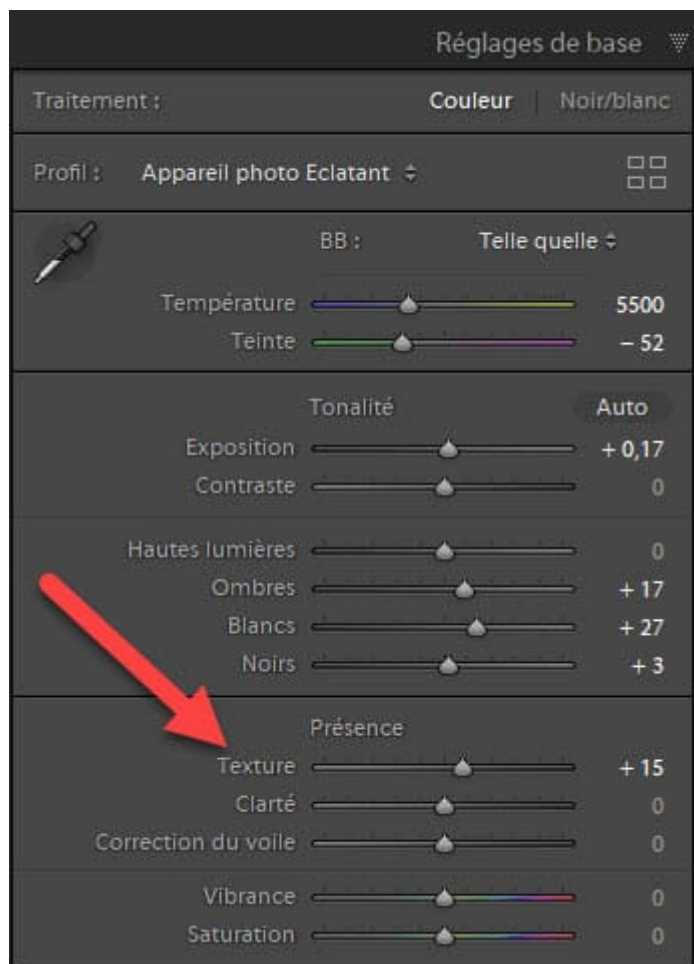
Réglages de base

Traitement : Couleur | Noir/blanc

Profil : Appareil photo Eclatant ⇕

BB : Telle quelle ⇕

Température 5500
Teinte − 52

Tonalité Auto

Exposition + 0,17
Contraste 0

Hautes lumières 0
Ombres + 17
Blancs + 27
Noirs + 3

Présence

Texture + 15
Clarté 0
Correction du voile 0

Vibrance 0
Saturation 0